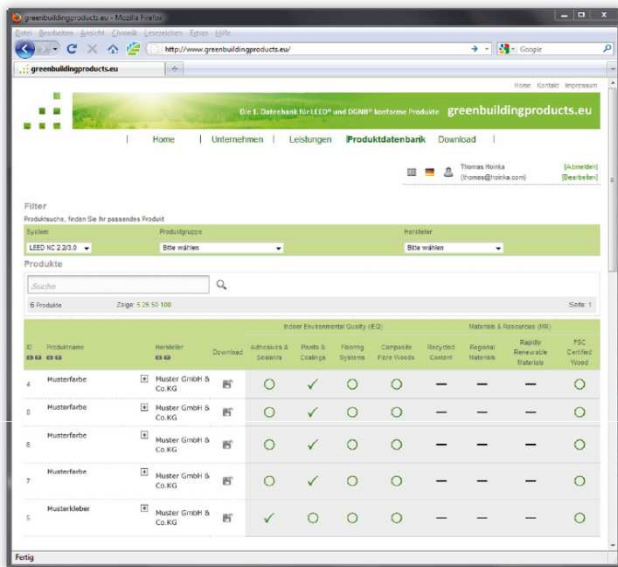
greenbuildingproducts.eu - Mozilla Firefox
Datei Bearbeiten Ansicht Chronik Lesezeichen Extras Hilfe
http://www.greenbuildingproducts.eu/
Google
greenbuildingproducts.eu
Home Kontakt Impressum
Die 1. Datenbank für LEED® und DGNB® konforme Produkte greenbuildingproducts.eu
Home | Unternehmen | Leistungen | Produktdatenbank | Download
Thomas Reinka (thomas@reinka.com)
[Abmelden]
[Bearbeiten]
Filter
Produktsuche, finden Sie Ihr passendes Produkt
System
LEED NC 2.2/3.0
Produktgruppe
Bitte wählen
Hersteller
Bitte wählen
Produkte
Suche
6 Produkte
Zeige: 5 25 50 100
Seite: 1

| ID | Produktname | Hersteller | Download | Adhesives & Sealants | Paints & Coatings | Flooring Systems | Composite Fibre Woods | Recycled Content | Regional Materials | Rapidly Renewable Materials | FSC Certified Wood |
|---|---|---|---|---|---|---|---|---|---|---|---|
| | | | | Indoor Environmental Quality (EQ) | | | | Materials & Resources (MR) | | | |
| 4 | Musterfarbe | Muster GmbH & Co.KG | | ○ | ✓ | ○ | ○ | ○ | — | — | ○ |
| 8 | Musterfarbe | Muster GmbH & Co.KG | | ○ | ✓ | ○ | ○ | — | — | — | ○ |
| 6 | Musterfarbe | Muster GmbH & Co.KG | | ○ | ✓ | ○ | ○ | — | — | — | ○ |
| 7 | Musterfarbe | Muster GmbH & Co.KG | | ○ | ✓ | ○ | ○ | — | — | — | ○ |
| 5 | Musterkleber | Muster GmbH & Co.KG | | ✓ | ○ | ○ | ○ | — | — | — | ○ |

Fertig